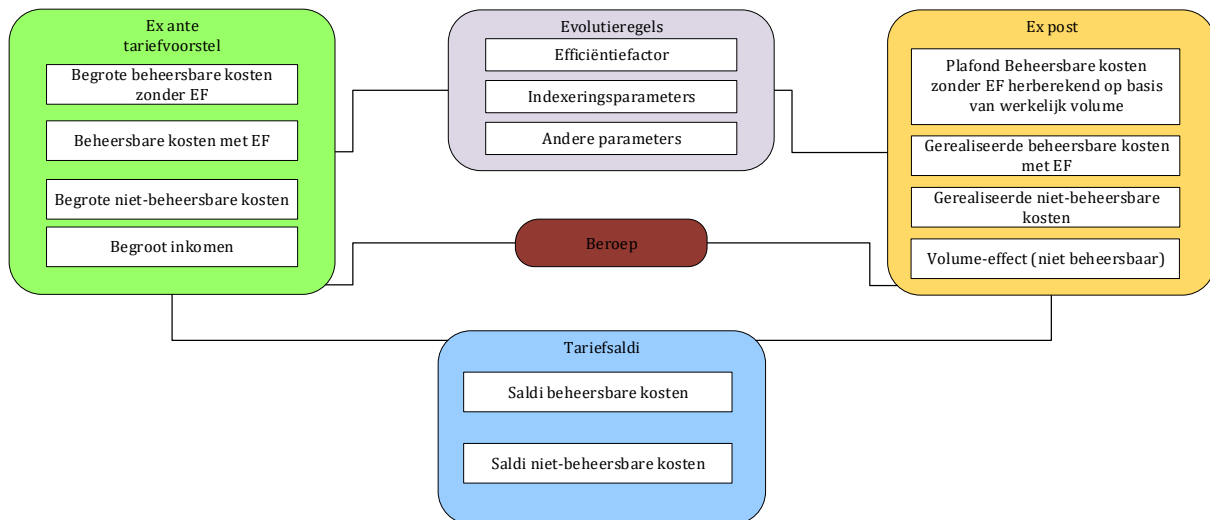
Ex ante tariefvoorstel

Begrote beheersbare kosten zonder EF

Beheersbare kosten met EF

Begrote niet-beheersbare kosten

Begroot inkomen

Evolutieregels

Efficiëntiefactor

Indexeringsparameters

Andere parameters

Ex post

Plafond Beheersbare kosten zonder EF herberekend op basis van werkelijk volume

Gerealiseerde beheersbare kosten met EF

Gerealiseerde niet-beheersbare kosten

Volume-effect (niet beheersbaar)

Beroep

Tariefsaldi

Saldi beheersbare kosten

Saldi niet-beheersbare kosten